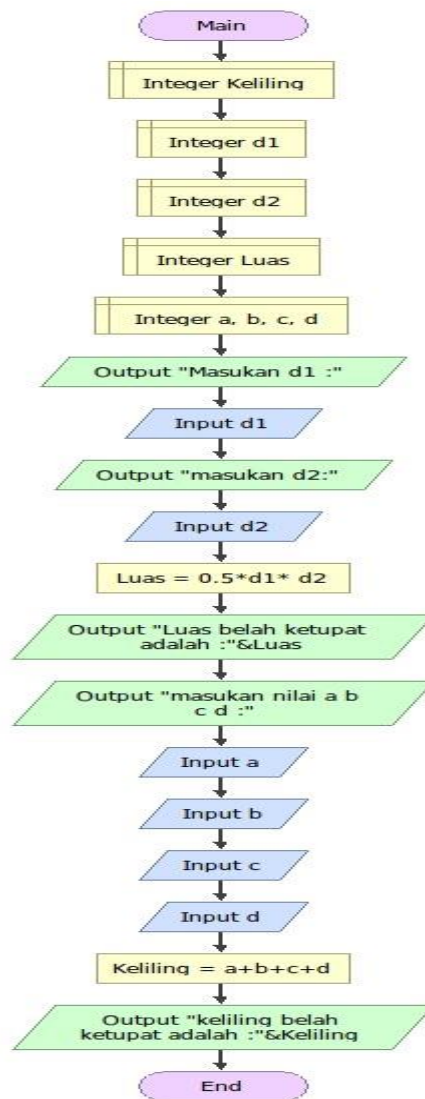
Main

Integer Keliling

Integer d1

Integer d2

Integer Luas

Integer a, b, c, d

Output "Masukan d1 :"

Input d1

Output "masukan d2:"

Input d2

Luas = 0.5*d1* d2

Output "Luas belah ketupat adalah :"&Luas

Output "masukan nilai a b c d :"

Input a

Input b

Input c

Input d

Keliling = a+b+c+d

Output "keliling belah ketupat adalah :"&Keliling

End